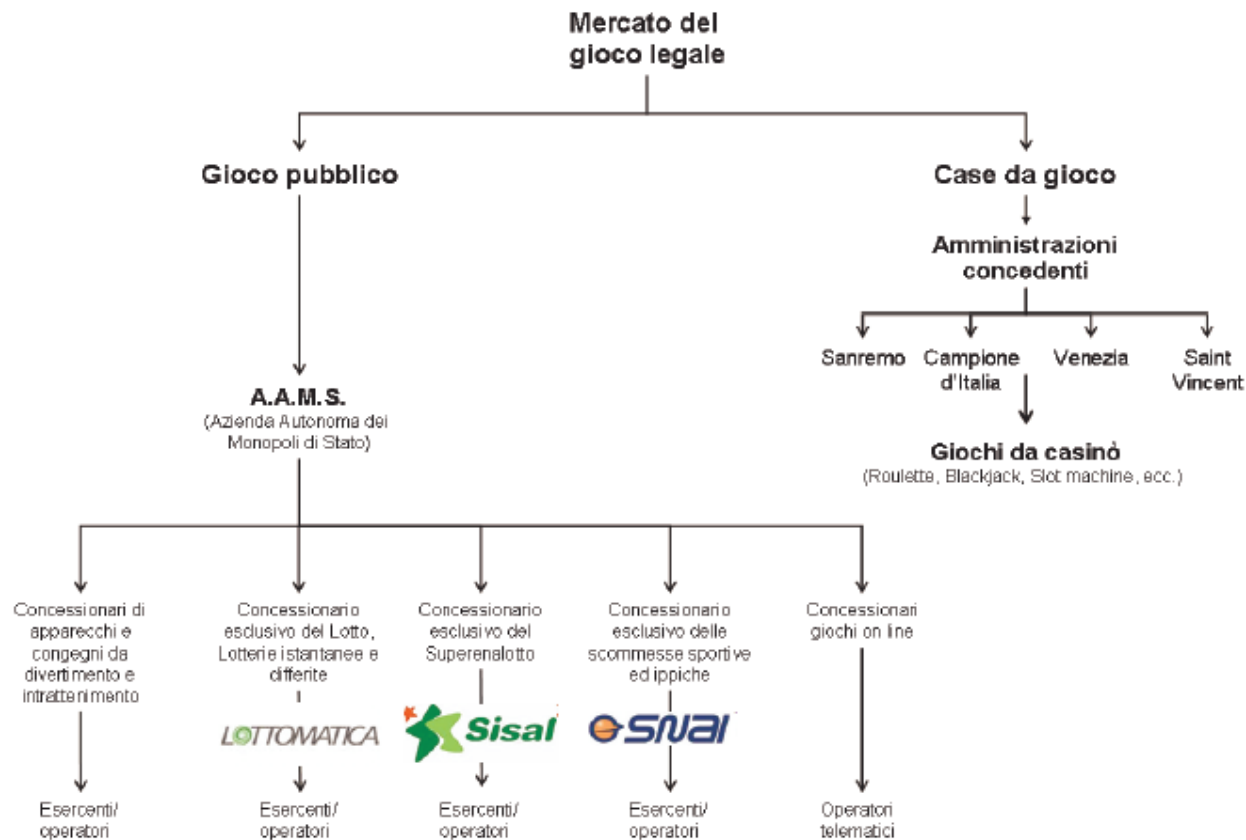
Mercato del gioco legale

Gioco pubblico

Case da gioco

Amministrazioni concedenti

Sanremo

Campione d'Italia

Venezia

Saint Vincent

Giochi da casinò
(Roulette, Blackjack, Slot machine, ecc.)

A.A.M.S.
(Azienda Autonoma dei Monopoli di Stato)

Concessionari di apparecchi e congegni da divertimento e intrattenimento

Concessionario esclusivo del Lotto, Lotterie istantanee e differite

LOTTOMATICA

Concessionario esclusivo del Superenalotto

Sisal

Concessionario esclusivo delle scommesse sportive ed ippiche

SNAI

Concessionari giochi on line

Esercenti/ operatori

Esercenti/ operatori

Esercenti/ operatori

Esercenti/ operatori

Operatori telematici